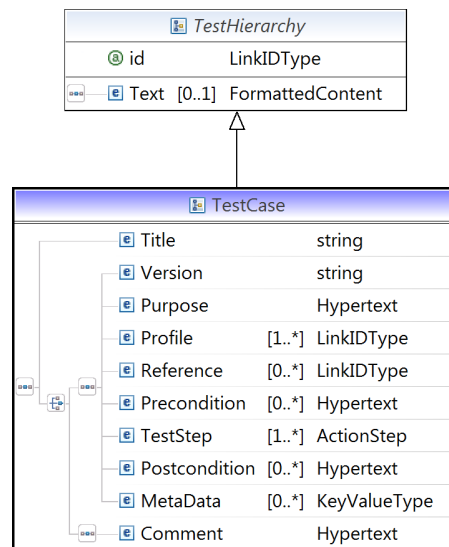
TestHierarchy

a id LinkIDType

e Text [0..1] FormattedContent

TestCase

e Title string
e Version string
e Purpose Hypertext
e Profile [1..*] LinkIDType
e Reference [0..*] LinkIDType
e Precondition [0..*] Hypertext
e TestStep [1..*] ActionStep
e Postcondition [0..*] Hypertext
e MetaData [0..*] KeyValueType
e Comment Hypertext